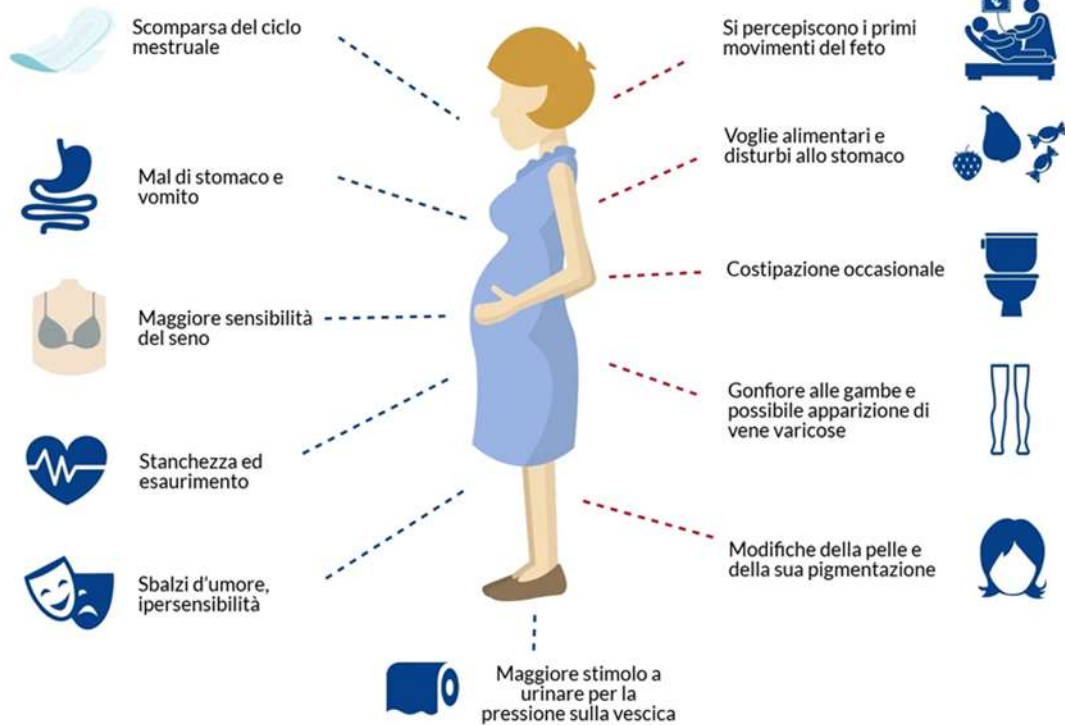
Scomparsa del ciclo mestruale

Mal di stomaco e vomito

Maggiore sensibilità del seno

Stanchezza ed esaurimento

Sbalzi d'umore, ipersensibilità

Si percepiscono i primi movimenti del feto

Voglie alimentari e disturbi allo stomaco

Costipazione occasionale

Gonfiore alle gambe e possibile apparizione di vene varicose

Modifiche della pelle e della sua pigmentazione

Maggiore stimolo a urinare per la pressione sulla vescica